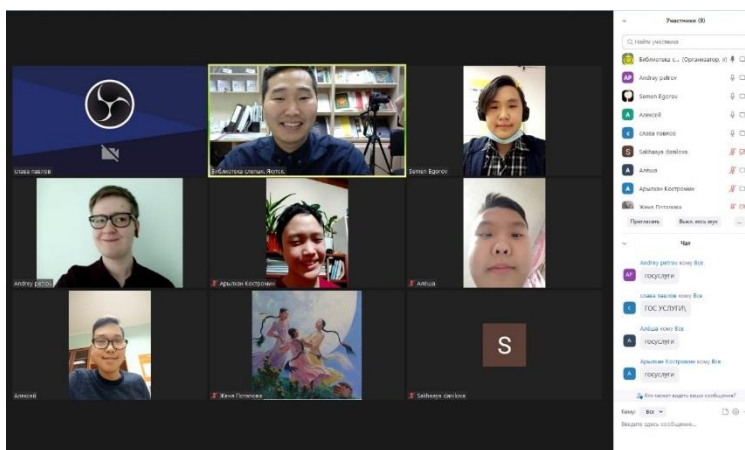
слава павлов

Библиотека слепых Якутс

Semen Egorov

Andrey petrov

Арылхан Костромин

Алёша

Алексей

Женя Потапова

S

Saikhaaya danilova

Участники (9)

Найти участника

Библиотека с... (Организатор, я)

AP Andrey petrov

Semen Egorov

A Алексей

слава павлов

S Saikhaaya danilova

A Алёша

A Арылхан Костромин

Женя Потапова

Пригласить

Выкл. весь звук

...

Чат

Andrey petrov кому Все

AP госуслуги

слава павлов кому Все

ГОС УСЛУГИ

Алёша кому Все

A госуслуги

Арылхан Костромин кому Все

A госуслуги

Кто может видеть ваши сообщения?

Кому: Все

Введите здесь сообщение...